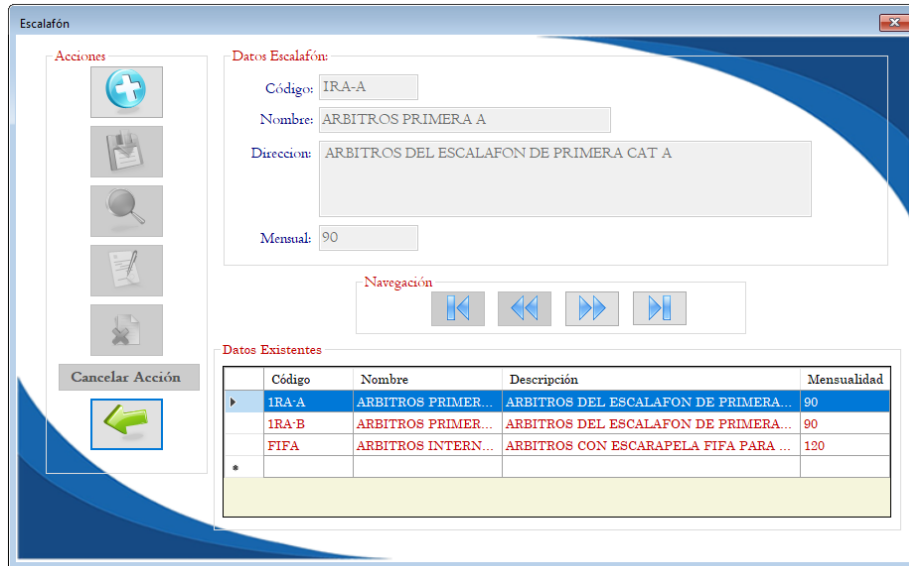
Escalafón

Acciones

Cancelar Acción

Datos Escalafón:

Código: IRA-A

Nombre: ARBITROS PRIMERA A

Direccion: ARBITROS DEL ESCALAFON DE PRIMERA CAT A

Mensual: 90

Navegación

Datos Existentes

| | Código | Nombre | Descripción | Mensualidad |
|---|---|---|---|---|
| ▸ | 1RA-A | ARBITROS PRIMER... | ARBITROS DEL ESCALAFON DE PRIMERA... | 90 |
| | 1RA-B | ARBITROS PRIMER... | ARBITROS DEL ESCALAFON DE PRIMERA... | 90 |
| | FIFA | ARBITROS INTERN... | ARBITROS CON ESCARAPELA FIFA PARA ... | 120 |
| * | | | | |